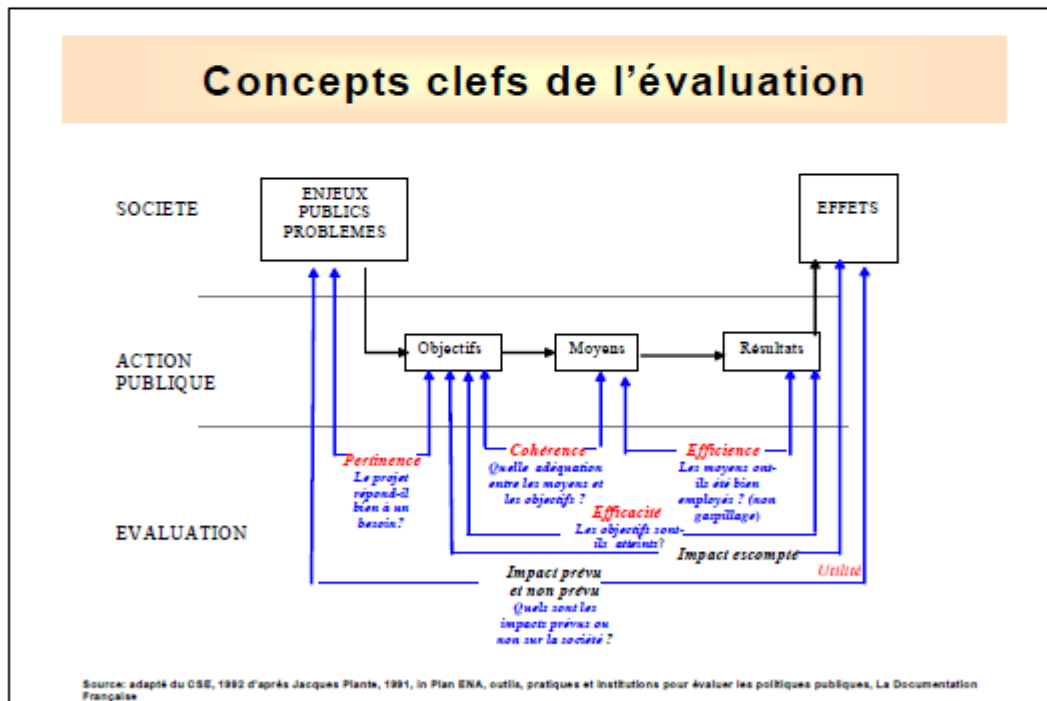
Concepts clefs de l'évaluation

SOCIETE

ENJEUX PUBLICS PROBLEMES

EFFETS

ACTION PUBLIQUE

Objectifs

Moyens

Résultats

EVALUATION

Pertinence
Le projet répond-il bien à un besoin?

Cohérence
Quelle adéquation entre les moyens et les objectifs ?

Efficience
Les moyens ont-ils été bien employés ? (non gaspillage)

Efficacité
Les objectifs sont-ils atteints?

Impact escompté

Impact prévu et non prévu
Quels sont les impacts prévus ou non sur la société ?

Utilité

Source: adapté du CSE, 1992 d'après Jacques Plante, 1991, in Plan ENA, outils, pratiques et institutions pour évaluer les politiques publiques, La Documentation Française